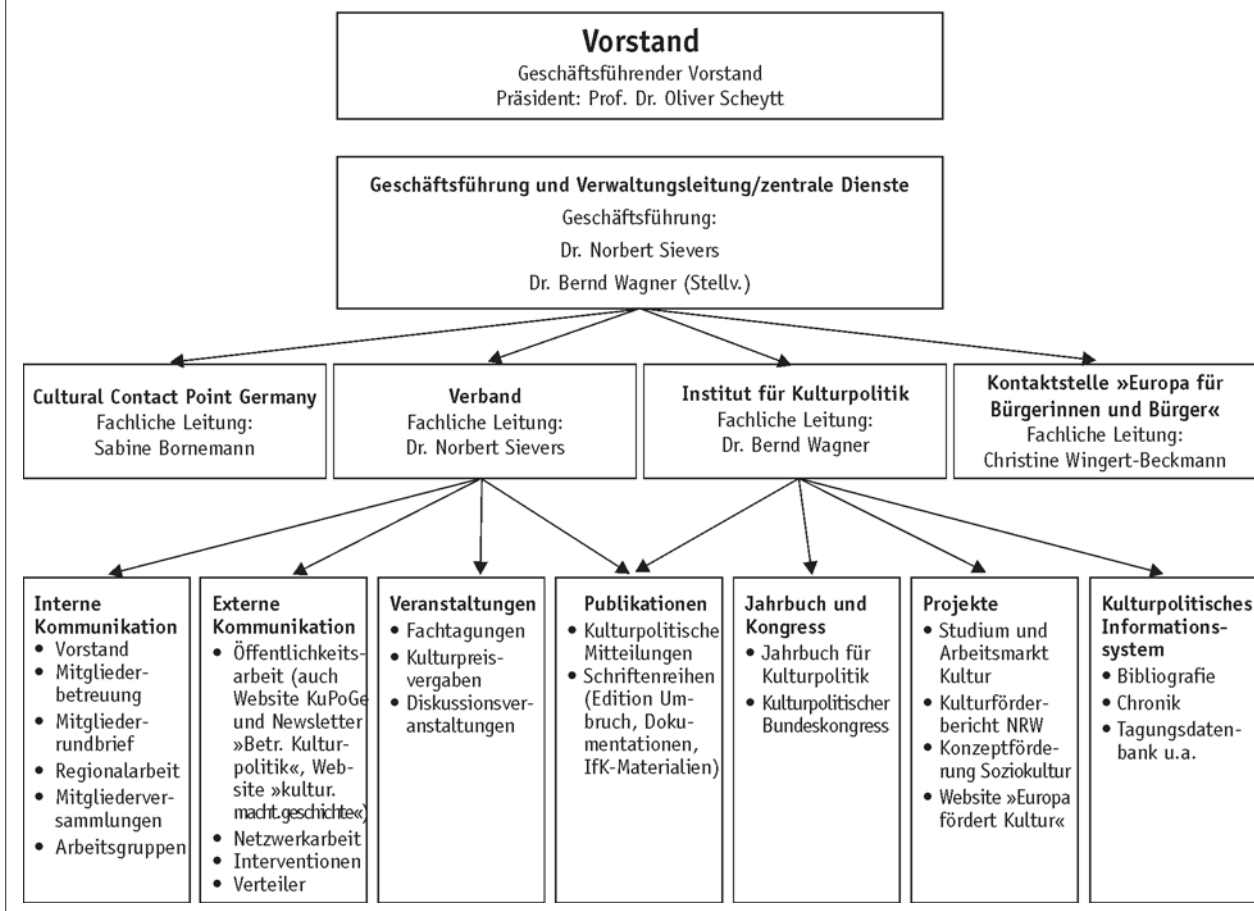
**Vorstand**
Geschäftsführender Vorstand
Präsident: Prof. Dr. Oliver Scheytt

**Geschäftsführung und Verwaltungsleitung/zentrale Dienste**
Geschäftsführung:
Dr. Norbert Sievers
Dr. Bernd Wagner (Stellv.)

**Cultural Contact Point Germany**
Fachliche Leitung:
Sabine Bornemann

**Verband**
Fachliche Leitung:
Dr. Norbert Sievers

**Institut für Kulturpolitik**
Fachliche Leitung:
Dr. Bernd Wagner

**Kontaktstelle »Europa für Bürgerinnen und Bürger«**
Fachliche Leitung:
Christine Wingert-Beckmann

**Interne Kommunikation**
- Vorstand
- Mitgliederbetreuung
- Mitgliederrundbrief
- Regionalarbeit
- Mitgliederversammlungen
- Arbeitsgruppen

**Externe Kommunikation**
- Öffentlichkeitsarbeit (auch Website KuPoGe und Newsletter »Betr. Kulturpolitik«, Website »kultur.macht.geschichte«)
- Netzwerkarbeit
- Interventionen
- Verteiler

**Veranstaltungen**
- Fachtagungen
- Kulturpreisvergaben
- Diskussionsveranstaltungen

**Publikationen**
- Kulturpolitische Mitteilungen
- Schriftenreihen (Edition Umbruch, Dokumentationen, IfK-Materialien)

**Jahrbuch und Kongress**
- Jahrbuch für Kulturpolitik
- Kulturpolitischer Bundeskongress

**Projekte**
- Studium und Arbeitsmarkt Kultur
- Kulturförderbericht NRW
- Konzeptförderung Soziokultur
- Website »Europa fördert Kultur«

**Kulturpolitisches Informationssystem**
- Bibliografie
- Chronik
- Tagungsdatenbank u.a.